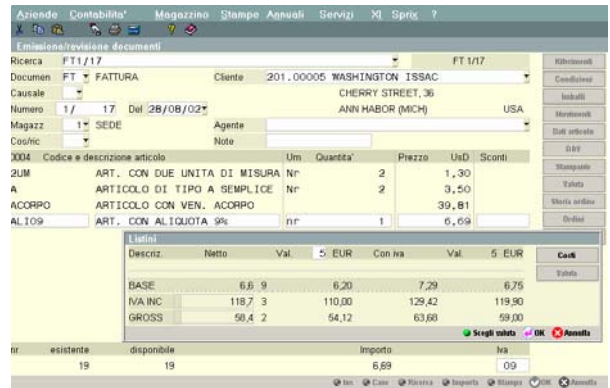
Aziende Contabilita' Magazzino Stampe Annuali Servizi XI Sprix ?

Emissione/revisione documenti

Ricerca FT1/17 FT 1/17

Documen FT FATTURA Cliente 201.00005 WASHINGTON ISSAC

Causale CHERRY STREET, 36

Numero 1/ 17 Del 28/08/02 ANN HABOR (MICH) USA

Magazz 1 SEDE Agente

Cos/ric Note

0004 Codice e descrizione articolo Um Quantita' Prezzo UsD Sconti

| | | | | |
|---|---|---|---|---|
| 2UM | ART. CON DUE UNITA DI MISURA | Nr | 2 | 1,30 |
| A | ARTICOLO DI TIPO A SEMPLICE | Nr | 2 | 3,50 |
| ACORPO | ARTICOLO CON VEN. ACORPO | | | 39,81 |
| ALI09 | ART. CON ALIQUOTA 9% | nr | 1 | 6,69 |

Listini

| Descriz. | Netto | Val. | 5 EUR | Con iva | Val. | 5 EUR |
|---|---|---|---|---|---|---|
| BASE | 6,6 | 9 | 6,20 | 7,29 | | 6,75 |
| IVA INC | 118,7 | 3 | 110,00 | 129,42 | | 119,90 |
| GROSS | 58,4 | 2 | 54,12 | 63,68 | | 59,00 |

Scegli valuta OK Annulla

Costi
Valuta

Riferimenti
Condizioni
Imballi
Movimenti
Dati articolo
DAV
Stampante
Valuta
Storia ordine
Ordini

nr esistente disponibile Importo Iva
19 19 6,69 09

Ins Canc Ricerca Importa Stampa OK Annulla